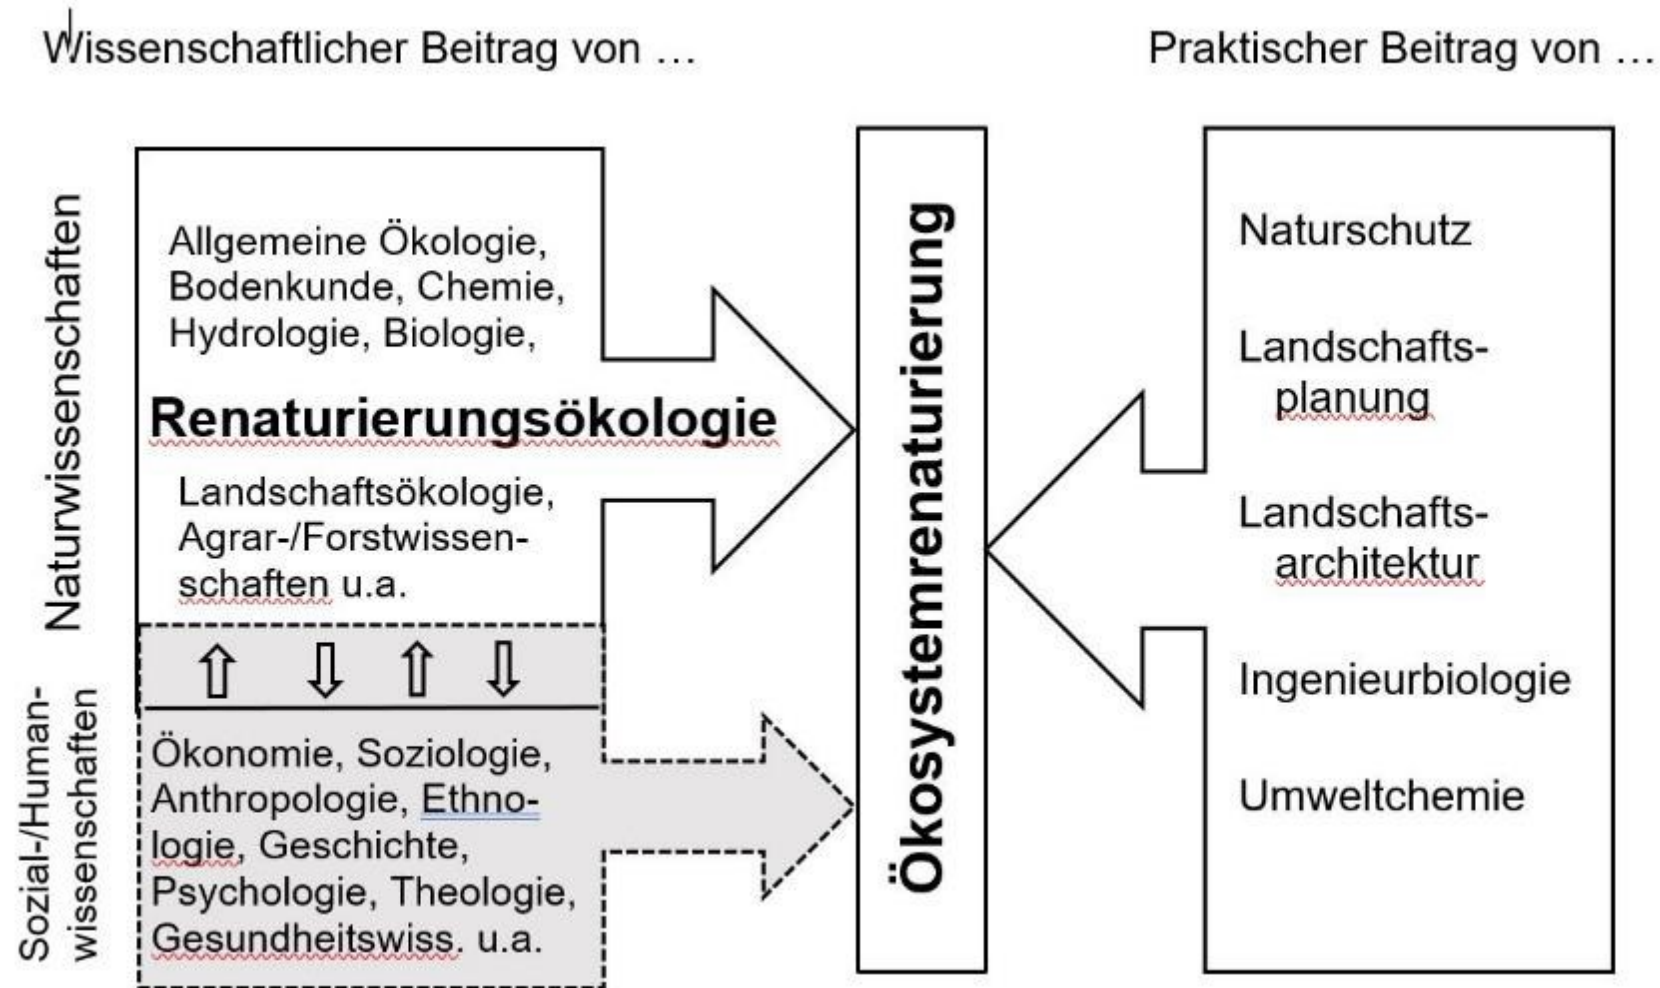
Wissenschaftlicher Beitrag von …

Praktischer Beitrag von …

Naturwissenschaften

Allgemeine Ökologie, Bodenkunde, Chemie, Hydrologie, Biologie,

Renaturierungsökologie

Landschaftsökologie, Agrar-/Forstwissenschaften u.a.

⇧ ⇩ ⇧ ⇩

Sozial-/Humanwissenschaften

Ökonomie, Soziologie, Anthropologie, Ethnologie, Geschichte, Psychologie, Theologie, Gesundheitswiss. u.a.

Ökosystemrenaturierung

Naturschutz

Landschaftsplanung

Landschaftsarchitektur

Ingenieurbiologie

Umweltchemie